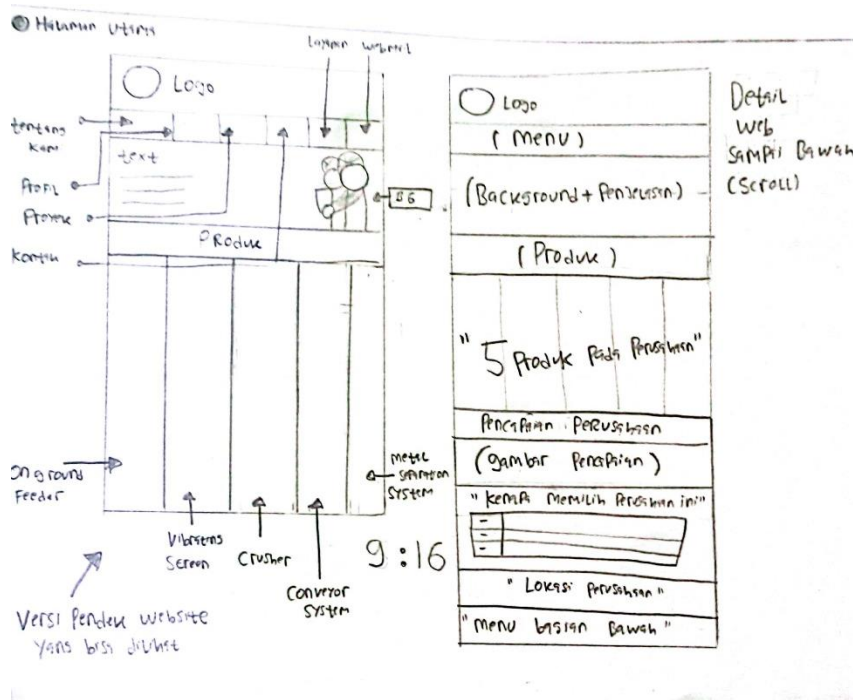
Halaman Utama

Layar website

Logo

tentang kami

text

Profil

Proyek

BG

Produk

Kontak

Ongrowing Feeder

Vibrating Screen

Crusher

Conveyor System

Metal Separation System

9:16

Versi Pendek website yang bisa dilihat

Logo

( Menu )

(Background + Penjelasan)

( Produk )

" 5 Produk Pada Perusahaan"

Pencapaian Perusahaan

(gambar Pencapaian)

" Kenapa Memilih Perusahaan ini"

" Lokasi Perusahaan "

" Menu bagian Bawah "

Detail Web Sampai Bawah (Scroll)